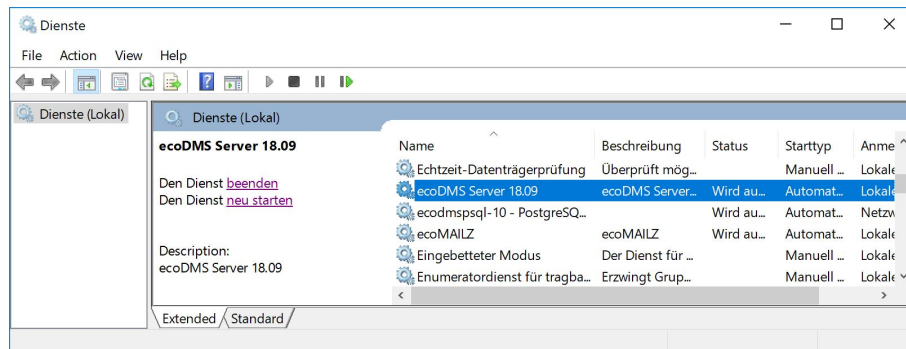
Dienste

File Action View Help

Dienste (Lokal)

Dienste (Lokal)

ecoDMS Server 18.09

Den Dienst beenden
Den Dienst neu starten

Description:
ecoDMS Server 18.09

| Name | Beschreibung | Status | Starttyp | Anme |
|---|---|---|---|---|
| Echtzeit-Datenträgerprüfung | Überprüft mög... | | Manuell ... | Lokale |
| ecoDMS Server 18.09 | ecoDMS Server... | Wird au... | Automat... | Lokale |
| ecodmspsql-10 - PostgreSQ... | | Wird au... | Automat... | Netzw |
| ecoMAILZ | ecoMAILZ | Wird au... | Automat... | Lokale |
| Eingebetteter Modus | Der Dienst für ... | | Manuell ... | Lokale |
| Enumeratordienst für tragba... | Erzwingt Grup... | | Manuell ... | Lokale |

Extended Standard